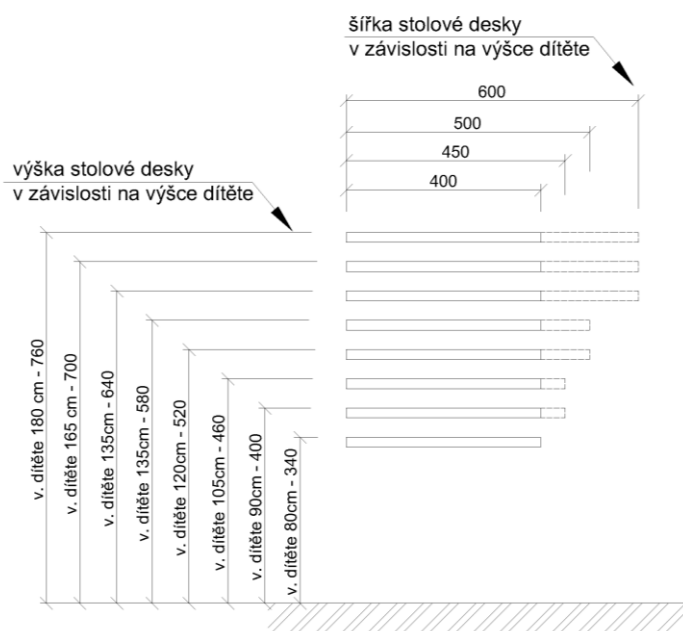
šířka stolové desky
v závislosti na výšce dítěte

600
500
450
400

výška stolové desky
v závislosti na výšce dítěte

v. dítěte 180 cm - 760
v. dítěte 165 cm - 700
v. dítěte 135cm - 640
v. dítěte 135cm - 580
v. dítěte 120cm - 520
v. dítěte 105cm - 460
v. dítěte 90cm - 400
v. dítěte 80cm - 340